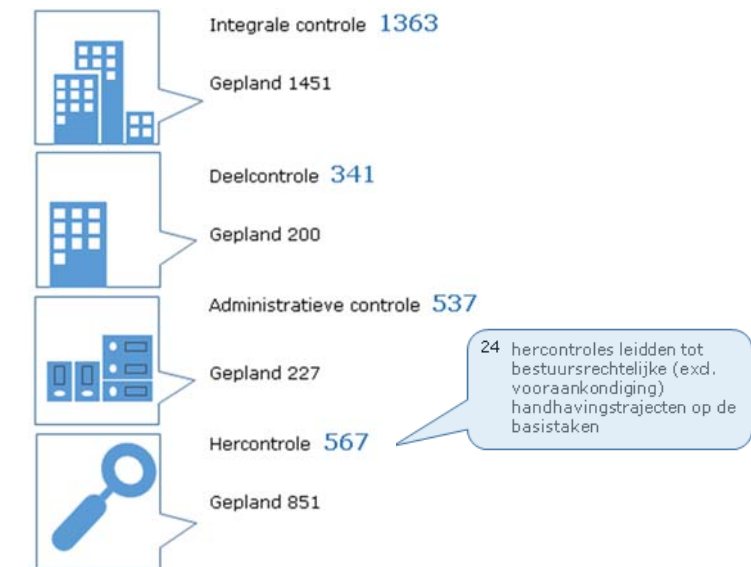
Integrale controle 1363

Gepland 1451

Deelcontrole 341

Gepland 200

Administratieve controle 537

Gepland 227

Hercontrole 567

Gepland 851

24 hercontroles leidden tot bestuursrechtelijke (excl. vooraankondiging) handhavingstrajecten op de basistaken